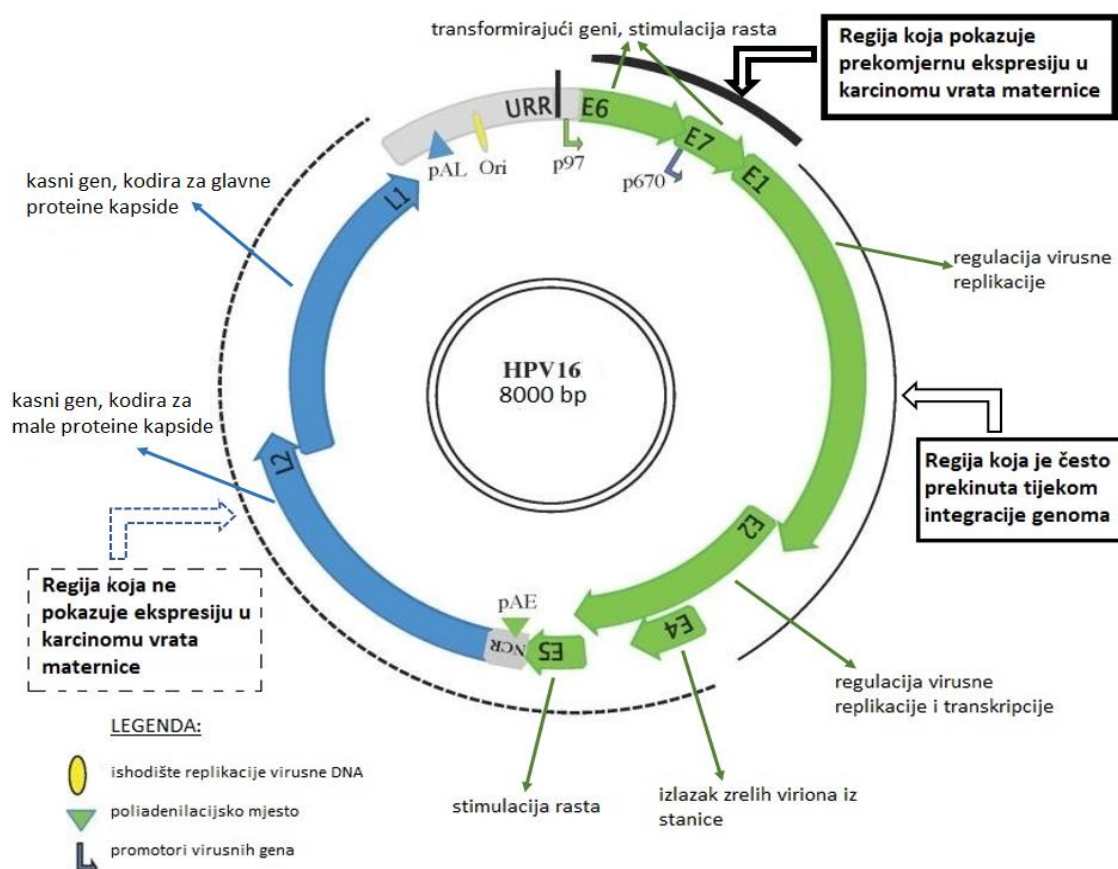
transformirajući geni, stimulacija rasta

Regija koja pokazuje prekomjernu ekspresiju u karcinomu vrata maternice

URR
E6
E7
E1
pAL
Ori
p97
p670
L1

kasni gen, kodira za glavne proteine kapside

regulacija virusne replikacije

HPV16
8000 bp

kasni gen, kodira za male proteine kapside

L2

Regija koja je često prekinuta tijekom integracije genoma

E2

Regija koja ne pokazuje ekspresiju u karcinomu vrata maternice

pAE
NCR
E5
E4

regulacija virusne replikacije i transkripcije

LEGENDA:
ishodište replikacije virusne DNA
poliadenilacijsko mjesto
promotori virusnih gena

stimulacija rasta

izlazak zrelih viriona iz stanice